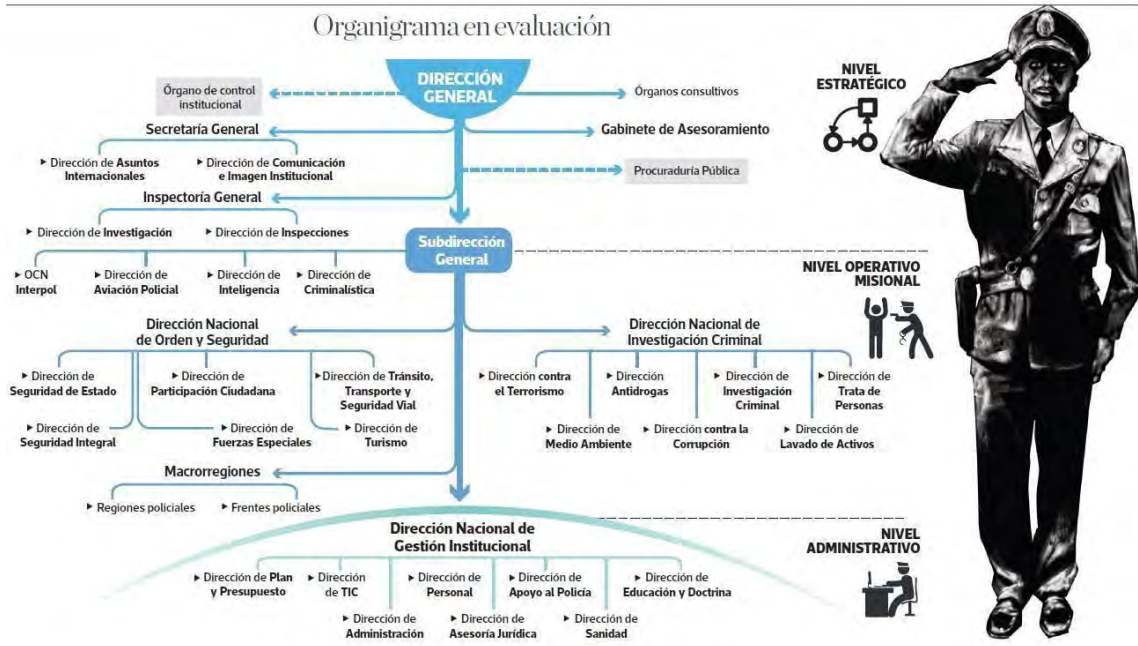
Organigrama en evaluación

Órgano de control institucional

DIRECCIÓN GENERAL

Órganos consultivos

NIVEL ESTRATÉGICO

Secretaría General

Gabinete de Asesoramiento

▸ Dirección de Asuntos Internacionales

▸ Dirección de Comunicación e Imagen Institucional

Procuraduría Pública

Inspectoría General

▸ Dirección de Investigación

▸ Dirección de Inspecciones

Subdirección General

▸ OCN Interpol

▸ Dirección de Aviación Policial

▸ Dirección de Inteligencia

▸ Dirección de Criminalística

NIVEL OPERATIVO MISIONAL

Dirección Nacional de Orden y Seguridad

Dirección Nacional de Investigación Criminal

▸ Dirección de Seguridad de Estado

▸ Dirección de Participación Ciudadana

▸ Dirección de Tránsito, Transporte y Seguridad Vial

▸ Dirección de Seguridad Integral

▸ Dirección de Fuerzas Especiales

▸ Dirección de Turismo

▸ Dirección contra el Terrorismo

▸ Dirección Antidrogas

▸ Dirección de Investigación Criminal

▸ Dirección de Trata de Personas

▸ Dirección de Medio Ambiente

▸ Dirección contra la Corrupción

▸ Dirección de Lavado de Activos

Macrorregiones

▸ Regiones policiales

▸ Frentes policiales

Dirección Nacional de Gestión Institucional

NIVEL ADMINISTRATIVO

▸ Dirección de Plan y Presupuesto

▸ Dirección de TIC

▸ Dirección de Personal

▸ Dirección de Apoyo al Policía

▸ Dirección de Educación y Doctrina

▸ Dirección de Administración

▸ Dirección de Asesoría Jurídica

▸ Dirección de Sanidad